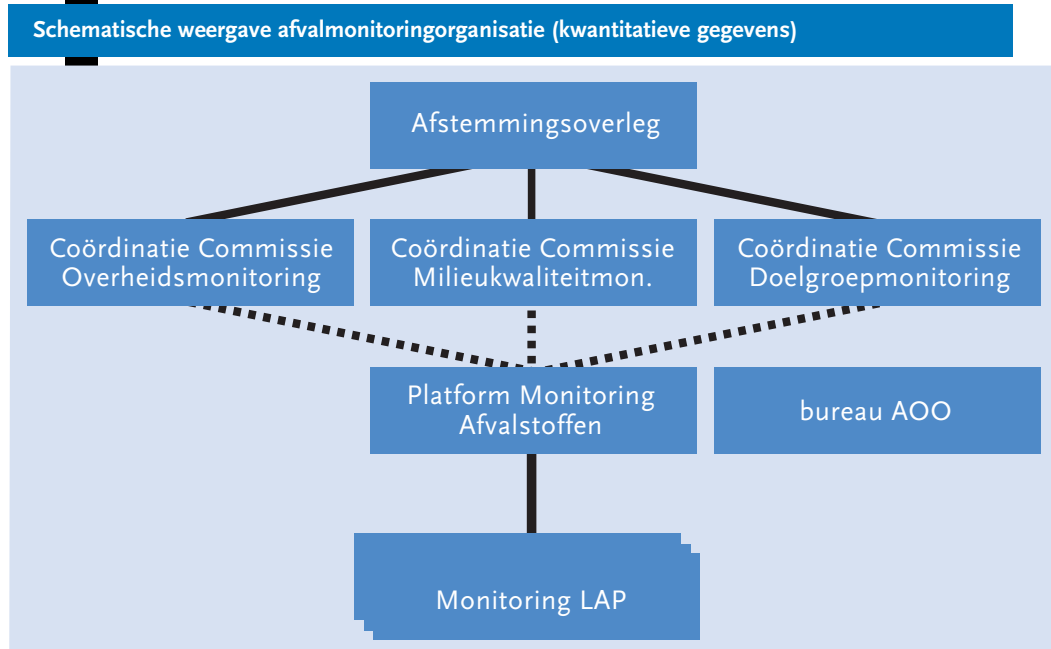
Schematische weergave afvalmonitoringorganisatie (kwantitatieve gegevens)

Afstemmingsoverleg

Coördinatie Commissie Overheidsmonitoring

Coördinatie Commissie Milieukwaliteitmon.

Coördinatie Commissie Doelgroepmonitoring

Platform Monitoring Afvalstoffen

bureau AOO

Monitoring LAP